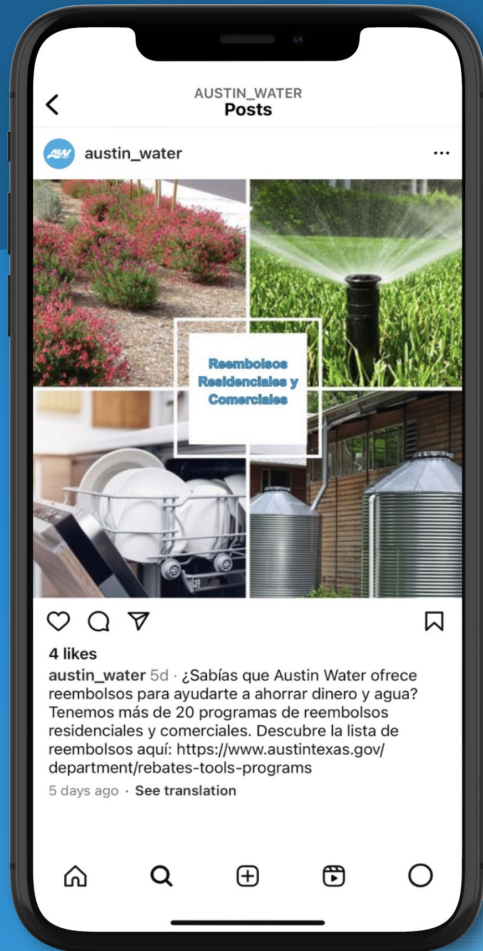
AUSTIN_WATER
Posts

austin_water

Reembolsos Residenciales y Comerciales

4 likes

austin_water 5d · ¿Sabías que Austin Water ofrece reembolsos para ayudarte a ahorrar dinero y agua? Tenemos más de 20 programas de reembolsos residenciales y comerciales. Descubre la lista de reembolsos aquí: https://www.austintexas.gov/department/rebates-tools-programs

5 days ago · See translation